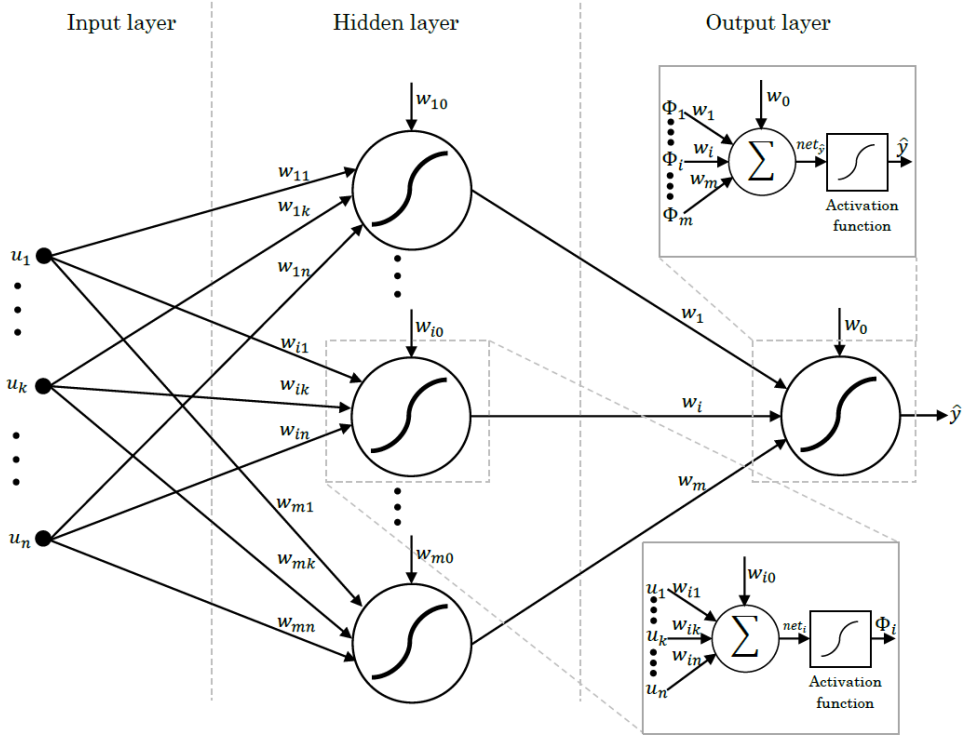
Input layer

Hidden layer

Output layer

$w_0$
$\Phi_1$ $w_1$
$\Phi_i$ $w_i$
$w_m$
$\Phi_m$
$\sum$
$net_{\hat{y}}$
$\hat{y}$
Activation function

$w_{10}$
$w_{11}$
$w_{1k}$
$w_{1n}$
$u_1$
$u_k$
$u_n$
$w_{i0}$
$w_{i1}$
$w_{ik}$
$w_{in}$
$w_1$
$w_i$
$w_m$
$w_0$
$\hat{y}$
$w_{m1}$
$w_{mk}$
$w_{mn}$
$w_{m0}$

$w_{i0}$
$u_1$ $w_{i1}$
$u_k$ $w_{ik}$
$w_{in}$
$u_n$
$\sum$
$net_i$
$\Phi_i$
Activation function